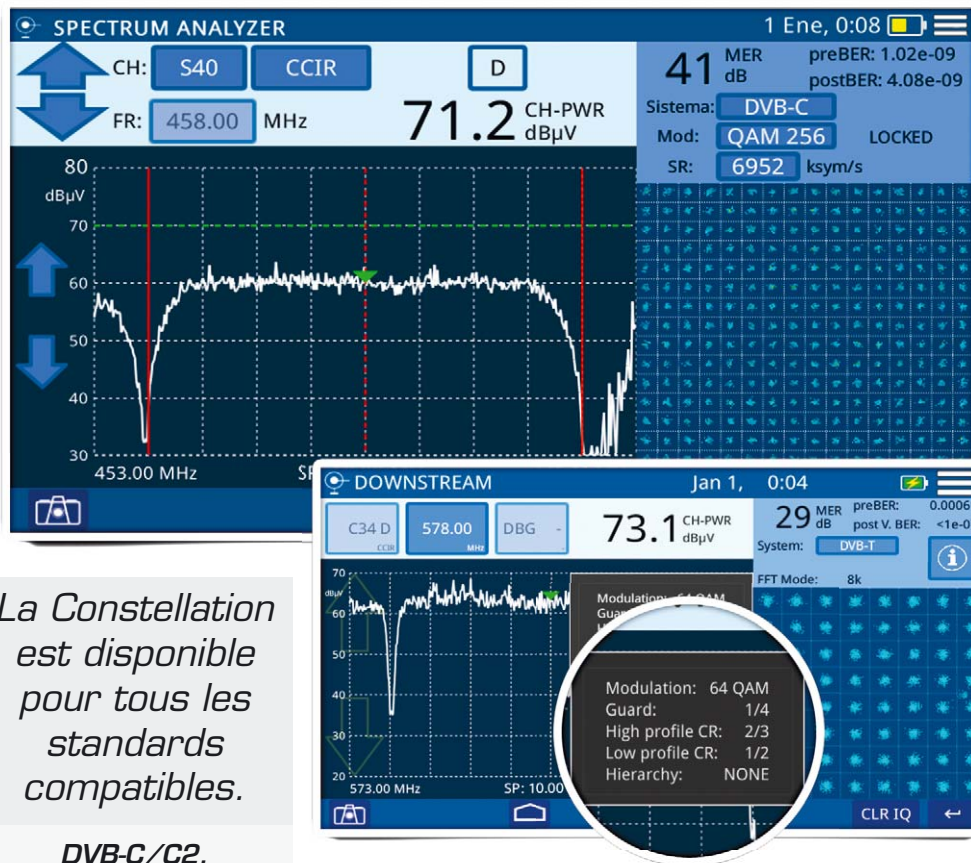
SPECTRUM ANALYZER
1 Ene, 0:08
CH: S40 CCIR
D
41 MER dB
preBER: 1.02e-09
postBER: 4.08e-09
FR: 458.00 MHz
71.2 CH-PWR dBµV
Sistema: DVB-C
Mod: QAM 256 LOCKED
SR: 6952 ksym/s
80
dBµV
70
60
50
40
30
453.00 MHz
SP

DOWNSTREAM
Jan 1, 0:04
C34 D CCIR
578.00 MHz
DBG -
73.1 CH-PWR dBµV
29 MER dB
preBER: 0.0006
post V. BER: <1e-0
System: DVB-T
FFT Mode: 8k
70
dBµV
60
50
40
30
20
573.00 MHz
SP: 10.00
Modulation: 64 QAM
Guard: 1/4
High profile CR: 2/3
Low profile CR: 1/2
Hierarchy: NONE
CLR IQ

La Constellation est disponible pour tous les standards compatibles.

DVB-C/C2.